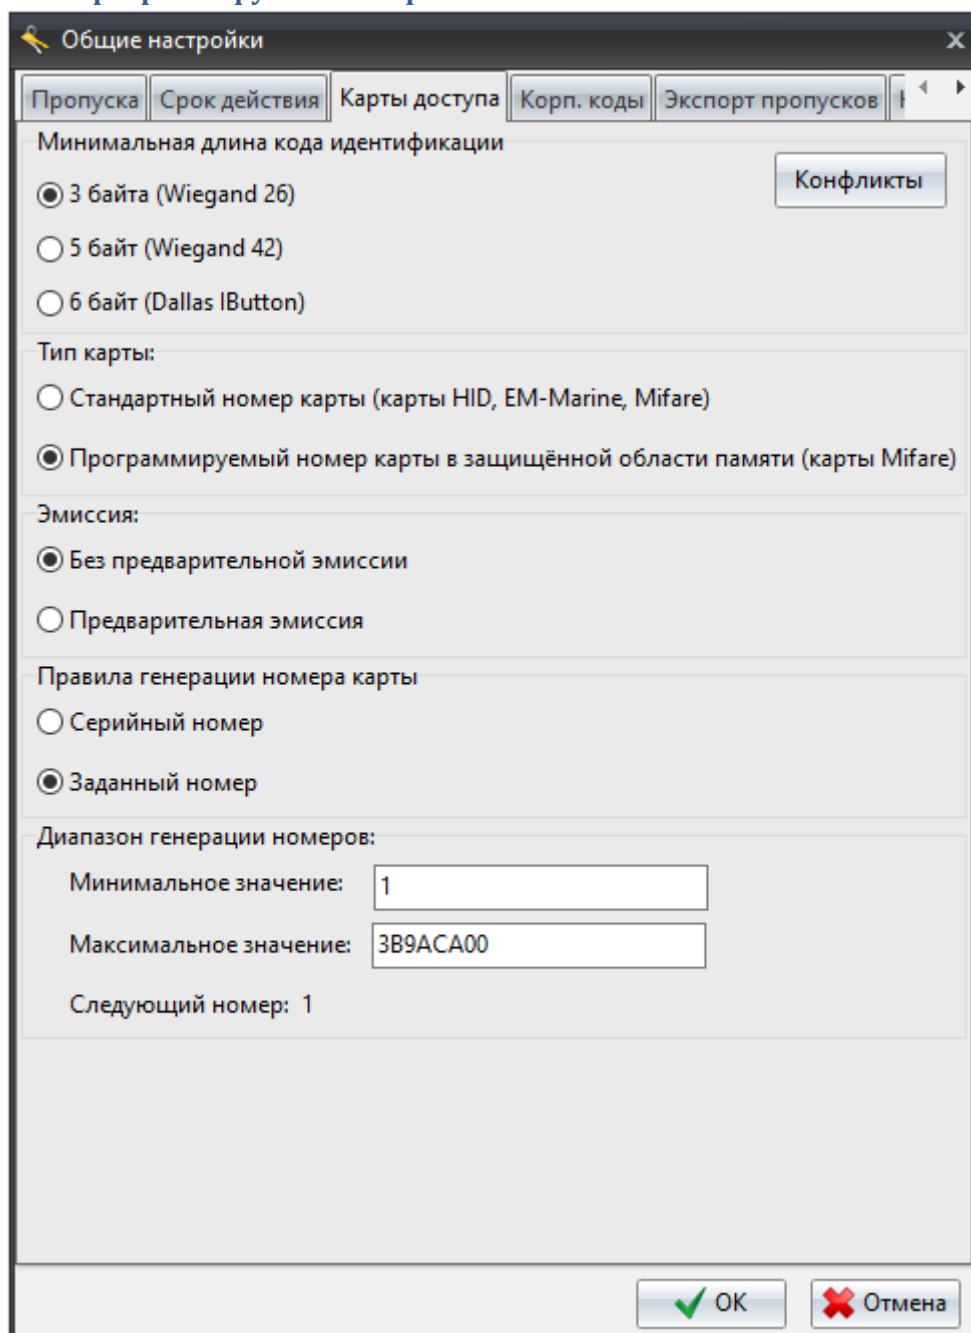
Общие настройки

Пропуска | Срок действия | Карты доступа | Корп. коды | Экспорт пропусков | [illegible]

Минимальная длина кода идентификации

Конфликты

3 байта (Wiegand 26)

5 байт (Wiegand 42)

6 байт (Dallas IButton)

Тип карты:

Стандартный номер карты (карты HID, EM-Marine, Mifare)

Программируемый номер карты в защищённой области памяти (карты Mifare)

Эмиссия:

Без предварительной эмиссии

Предварительная эмиссия

Правила генерации номера карты

Серийный номер

Заданный номер

Диапазон генерации номеров:

Минимальное значение: 1

Максимальное значение: 3B9ACA00

Следующий номер: 1

OK

Отмена